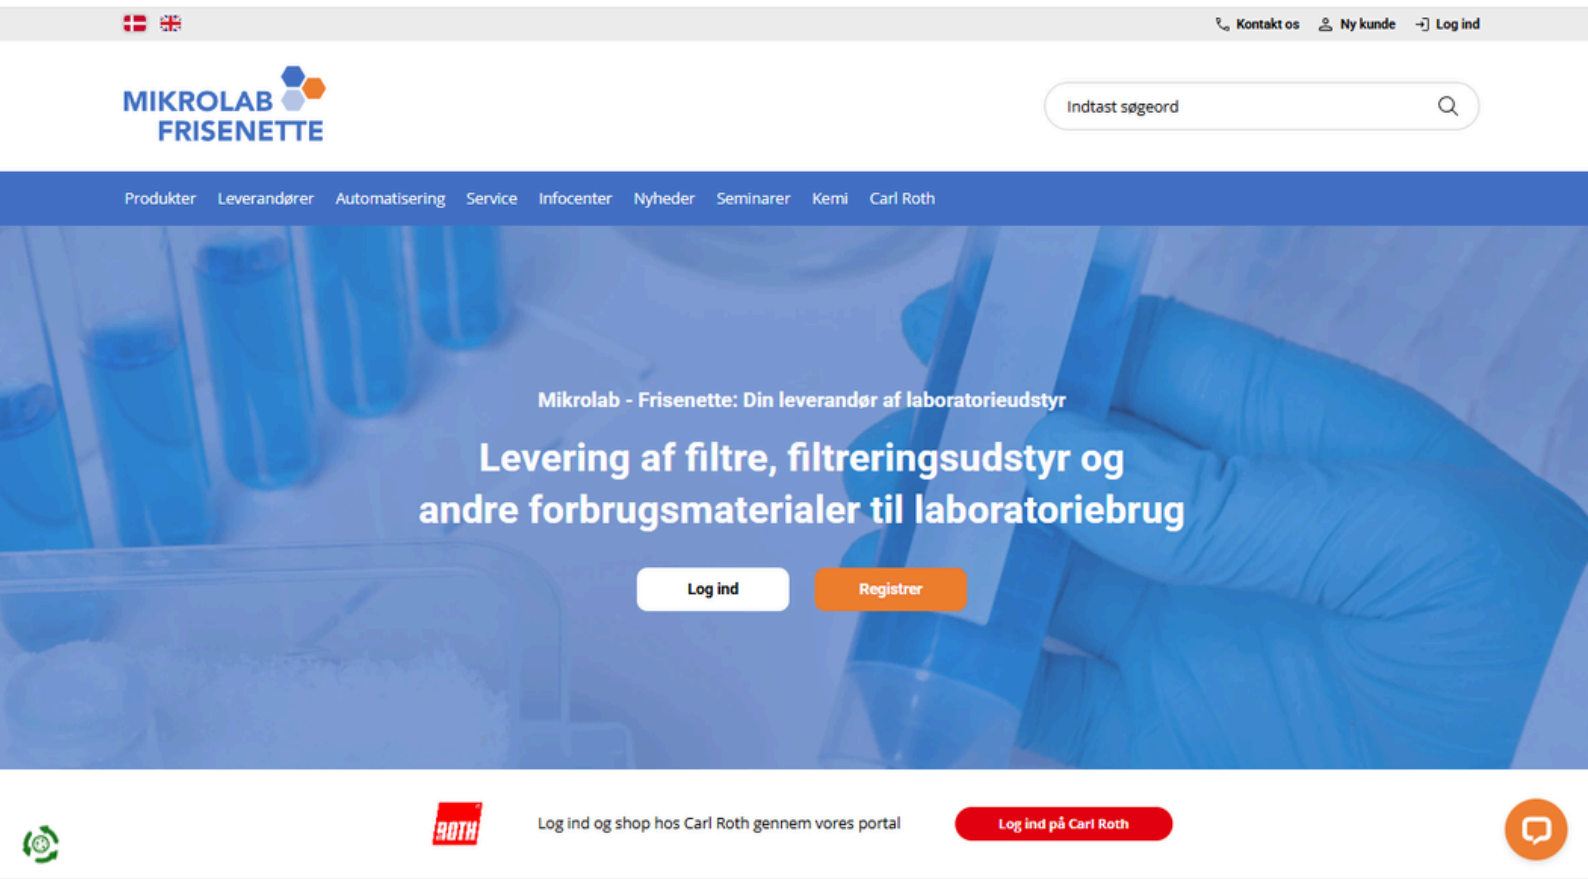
Kontakt os Ny kunde Log ind

MIKROLAB FRISENETTE

Indtast søgeord

Produkter Leverandører Automatisering Service Infocenter Nyheder Seminarer Kemi Carl Roth

Mikrolab - Frisenette: Din leverandør af laboratorieudstyr

Levering af filtre, filtreringsudstyr og andre forbrugsmaterialer til laboratoriebrug

Log ind Registrer

ROTH

Log ind og shop hos Carl Roth gennem vores portal

Log ind på Carl Roth